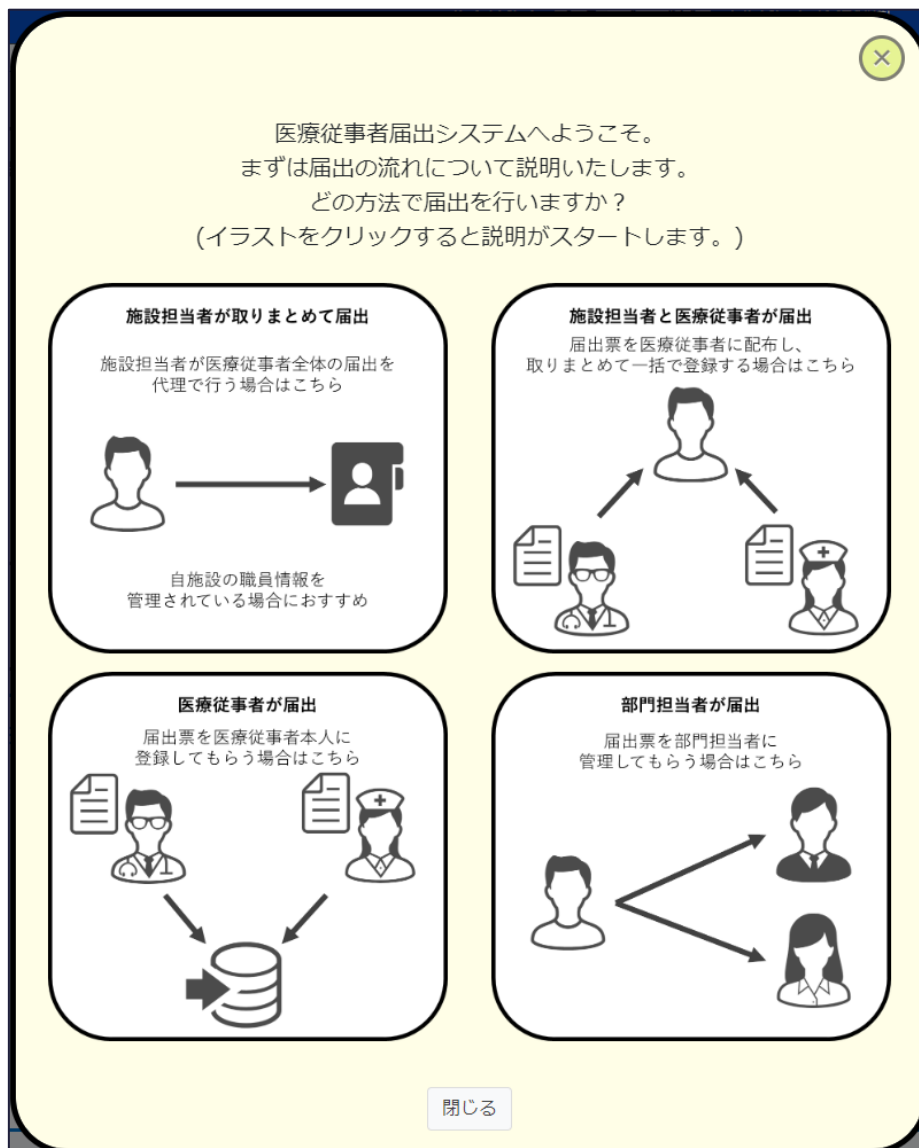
×

医療従事者届出システムへようこそ。
まずは届出の流れについて説明いたします。
どの方法で届出を行いますか？
(イラストをクリックすると説明がスタートします。)

施設担当者が取りまとめて届出

施設担当者が医療従事者全体の届出を代理で行う場合はこちら

自施設の職員情報を管理されている場合におすすめ

施設担当者と医療従事者が届出

届出票を医療従事者に配布し、取りまとめて一括で登録する場合はこちら

医療従事者が届出

届出票を医療従事者本人に登録してもらう場合はこちら

部門担当者が届出

届出票を部門担当者に管理してもらう場合はこちら

閉じる